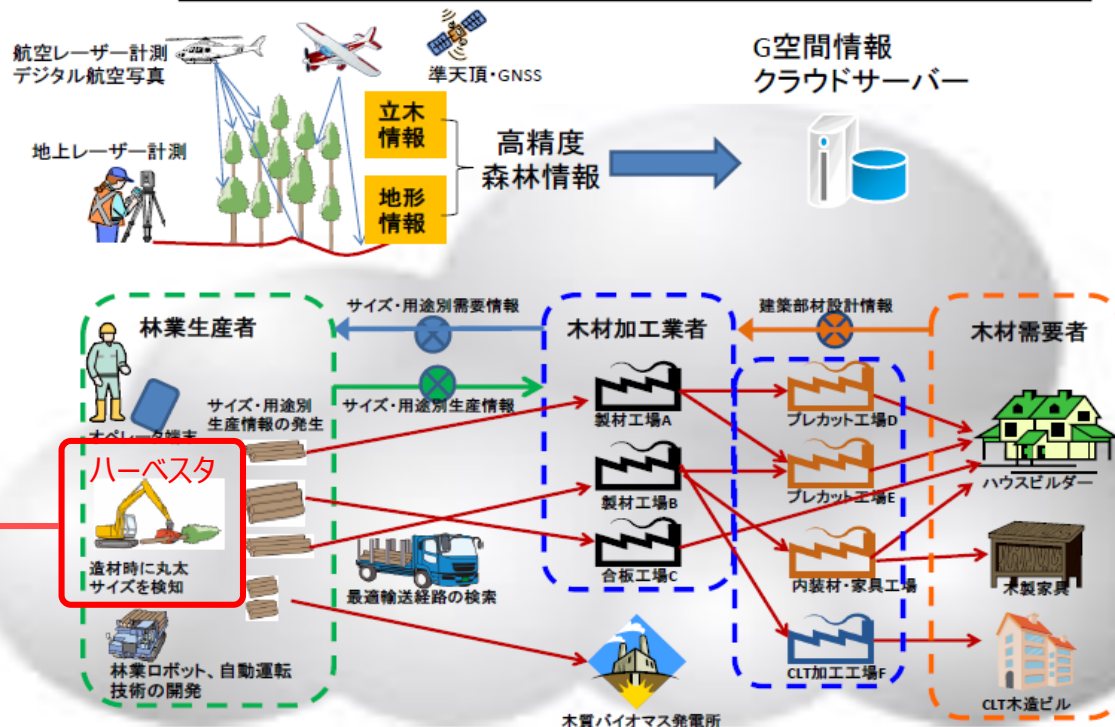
航空レーザー計測
デジタル航空写真

準天頂・GNSS

G空間情報
クラウドサーバー

地上レーザー計測

立木
情報

地形
情報

高精度
森林情報

サイズ・用途別需要情報

建築部材設計情報

林業生産者

木材加工業者

木材需要者

サイズ・用途別生産情報

サイズ・用途別
生産情報の発生

オペレータ端末

ハーベスタ

造材時に丸太
サイズを検知

製材工場A

製材工場B

合板工場C

プレカット工場D

プレカット工場E

内装材・家具工場

CLT加工工場F

ハウスビルダー

木製家具

CLT木造ビル

最適輸送経路の検索

林業ロボット、自動運転
技術の開発

木質バイオマス発電所